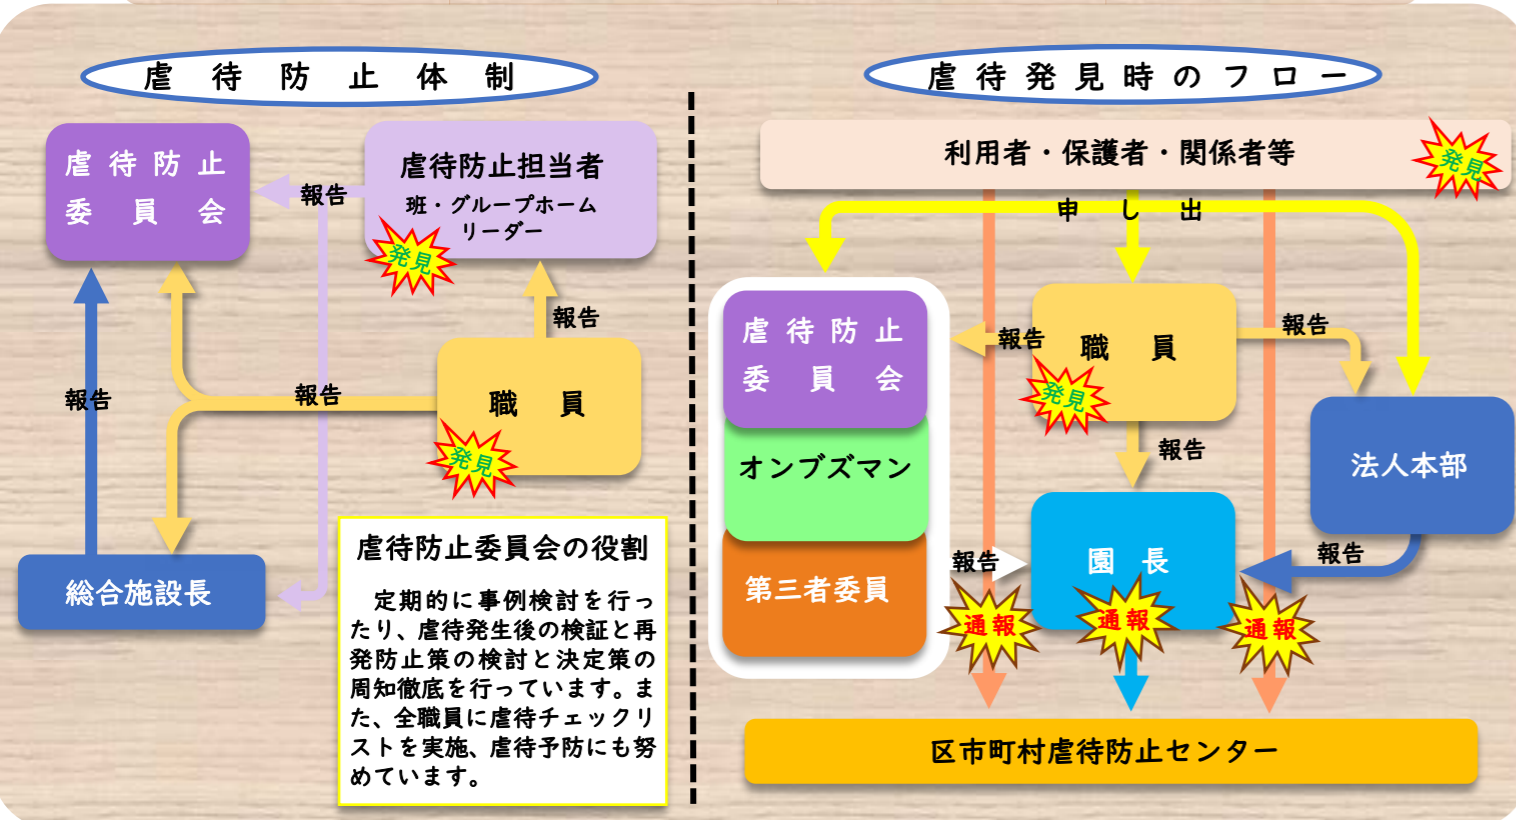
虐 待 防 止 体 制

虐待防止委員会

虐待防止担当者
班・グループホームリーダー

発見

報告

報告

報告

報告

職員

発見

総合施設長

虐待防止委員会の役割

定期的に事例検討を行ったり、虐待発生後の検証と再発防止策の検討と決定策の周知徹底を行っています。また、全職員に虐待チェックリストを実施、虐待予防にも努めています。

虐 待 発 見 時 の フ ロ ー

利用者・保護者・関係者等

発見

申 し 出

虐待防止委員会

オンブズマン

第三者委員

報告

職員

発見

報告

報告

法人本部

報告

報告

園長

通報

通報

通報

区市町村虐待防止センター